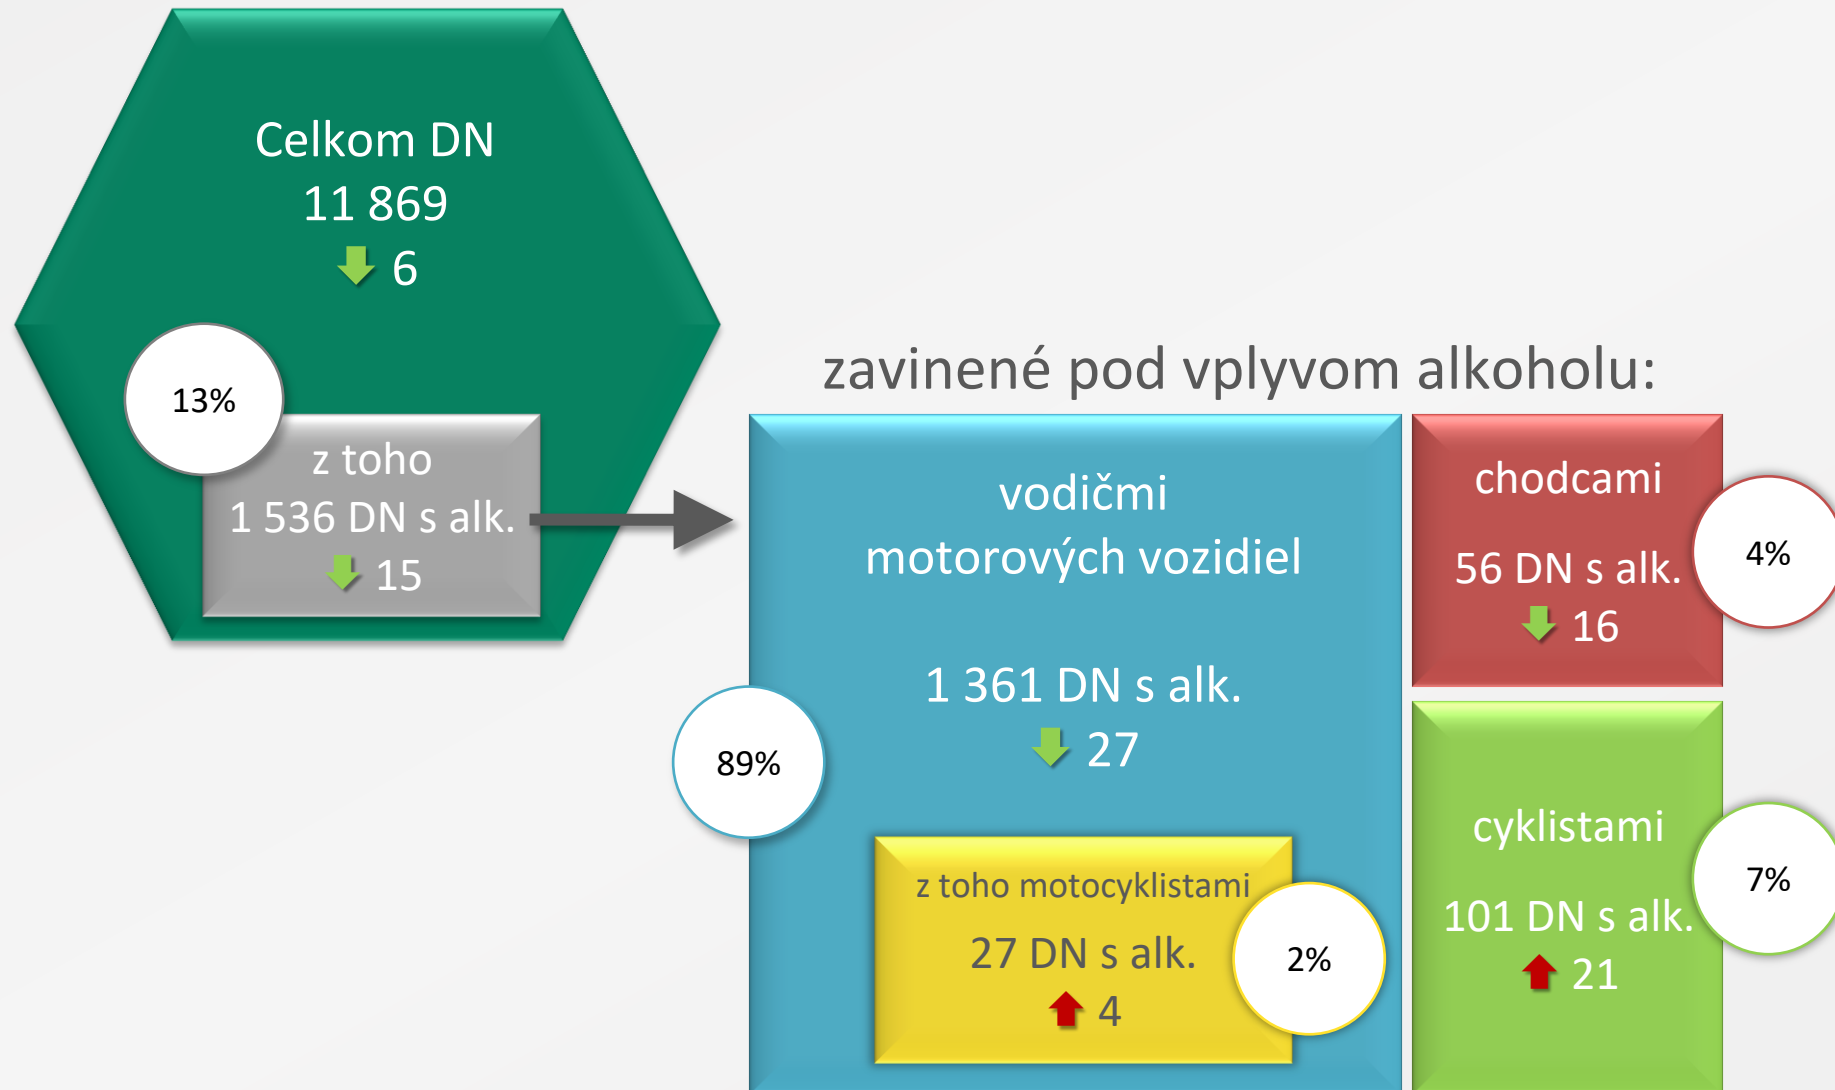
Celkom DN
11 869
6

13%

z toho
1 536 DN s alk.
15

zavinené pod vplyvom alkoholu:

vodičmi
motorových vozidiel

1 361 DN s alk.
27

89%

z toho motocyklistami
27 DN s alk.
4

2%

chodcami

56 DN s alk.
16

4%

cyklistami

101 DN s alk.
21

7%